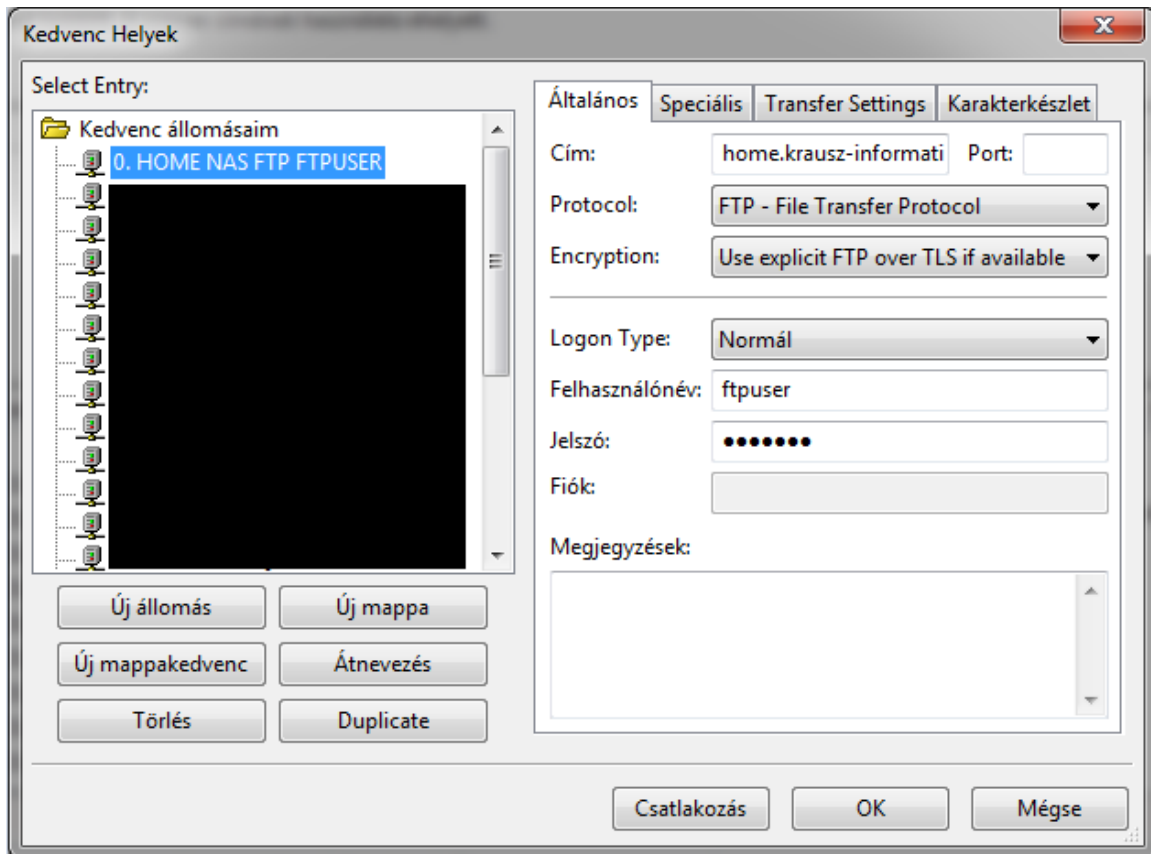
Kedvenc Helyek

Select Entry:

Kedvenc állomásaim
0. HOME NAS FTP FTPUSER

Új állomás
Új mappa
Új mappakedvenc
Átnevezés
Törlés
Duplicate

Általános
Speciális
Transfer Settings
Karakterkészlet

Cím: home.krausz-informati
Port:
Protocol: FTP - File Transfer Protocol
Encryption: Use explicit FTP over TLS if available
Logon Type: Normál
Felhasználónév: ftpuser
Jelszó: •••••••
Fiók:
Megjegyzések:

Csatlakozás
OK
Mégse